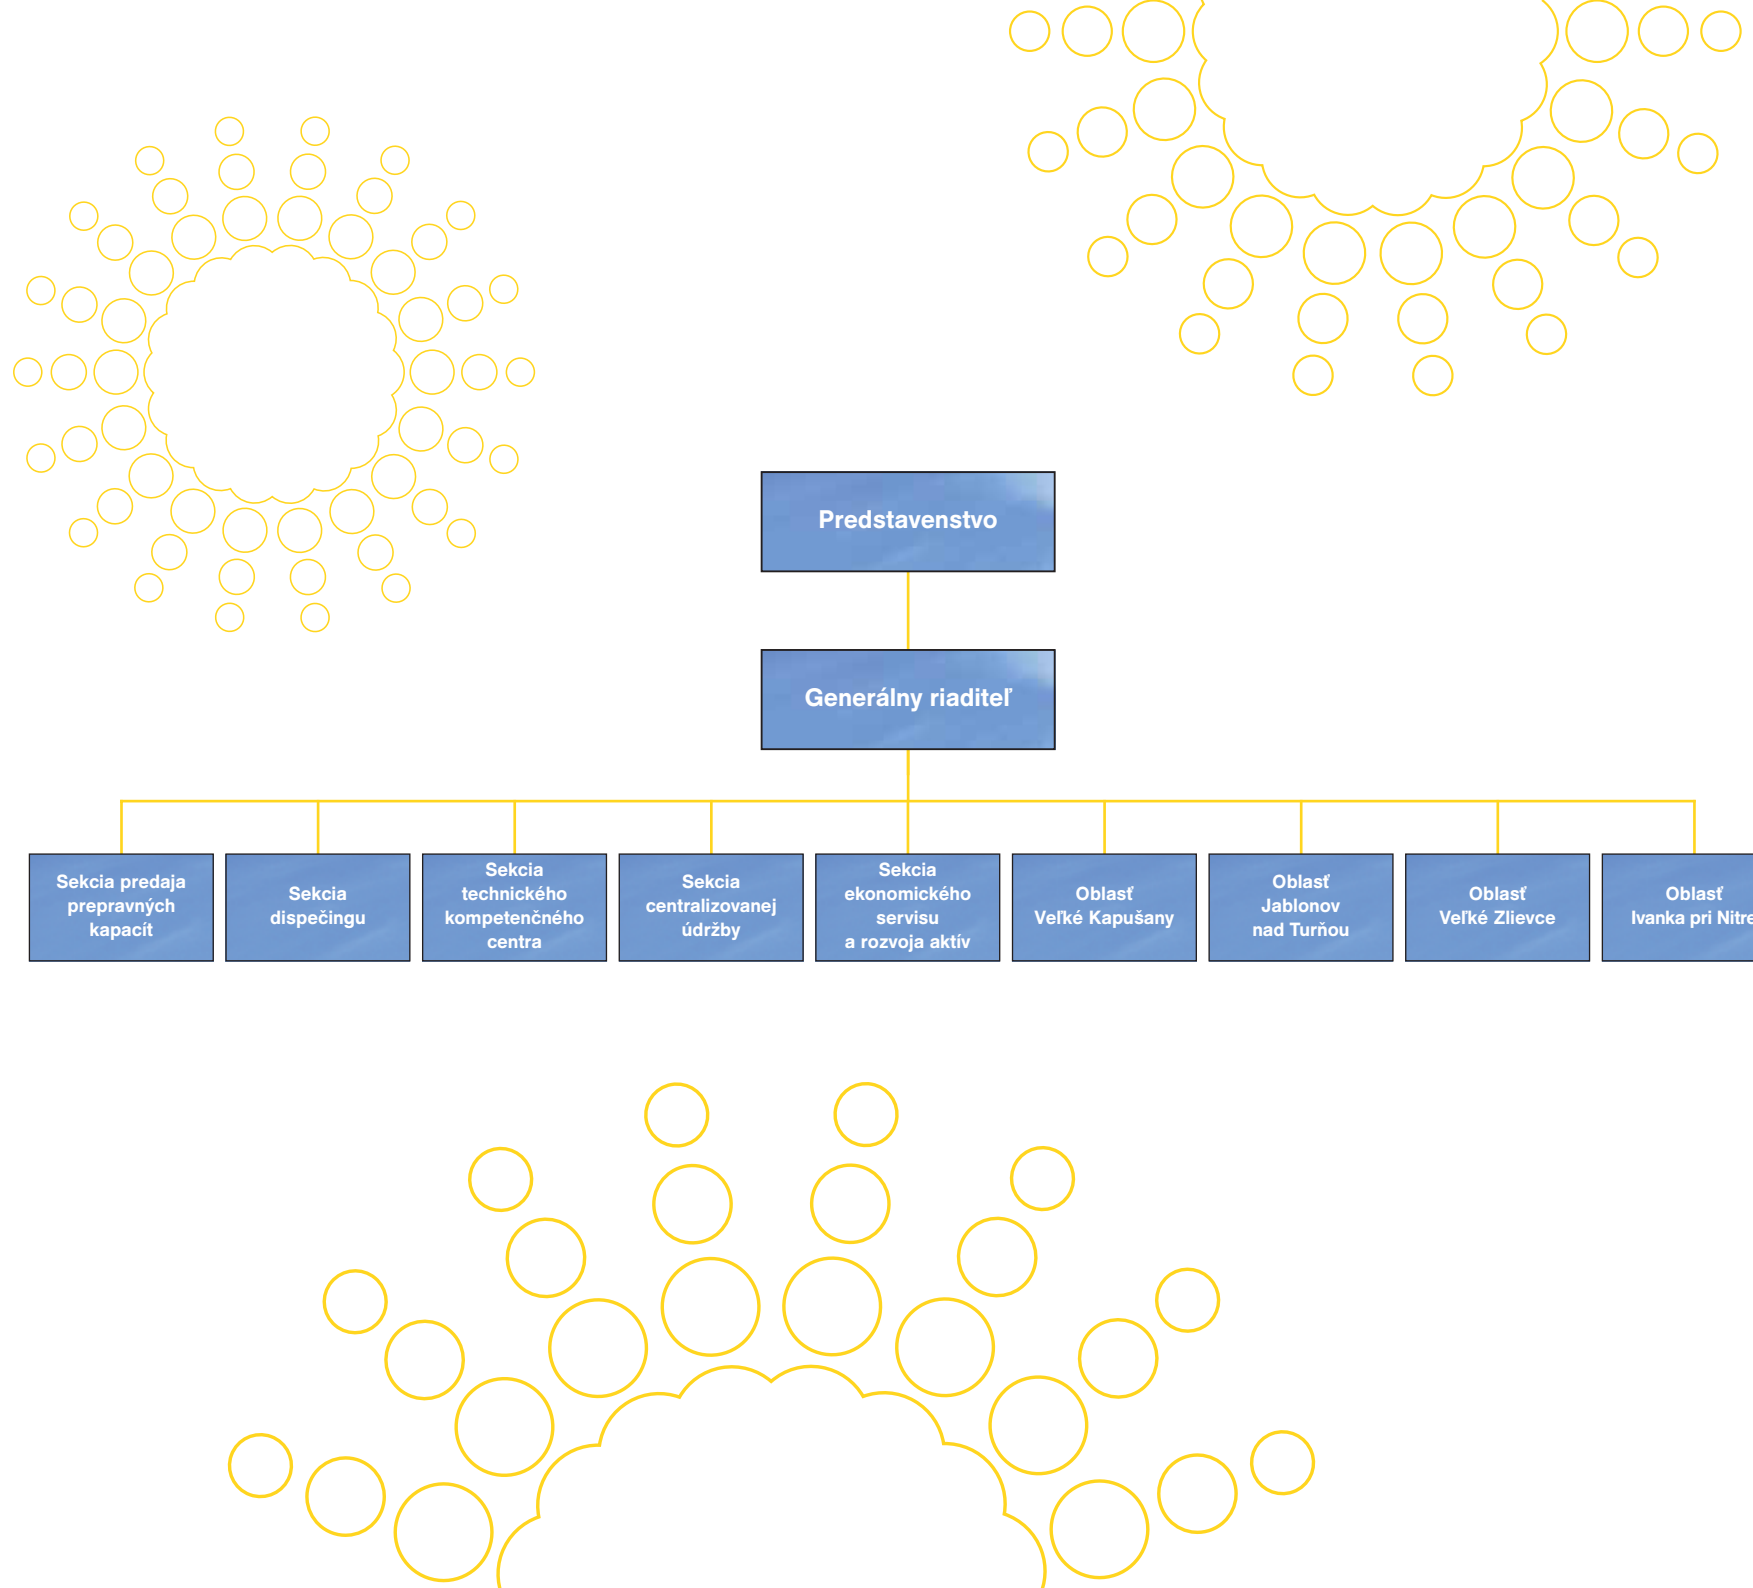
Predstavenstvo

Generálny riaditeľ

Sekcia predaja prepravných kapacít

Sekcia dispečingu

Sekcia technického kompetenčného centra

Sekcia centralizovanej údržby

Sekcia ekonomického servisu a rozvoja aktív

Oblasť Veľké Kapušany

Oblasť Jablonov nad Turňou

Oblasť Veľké Zlievce

Oblasť Ivanka pri Nitr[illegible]